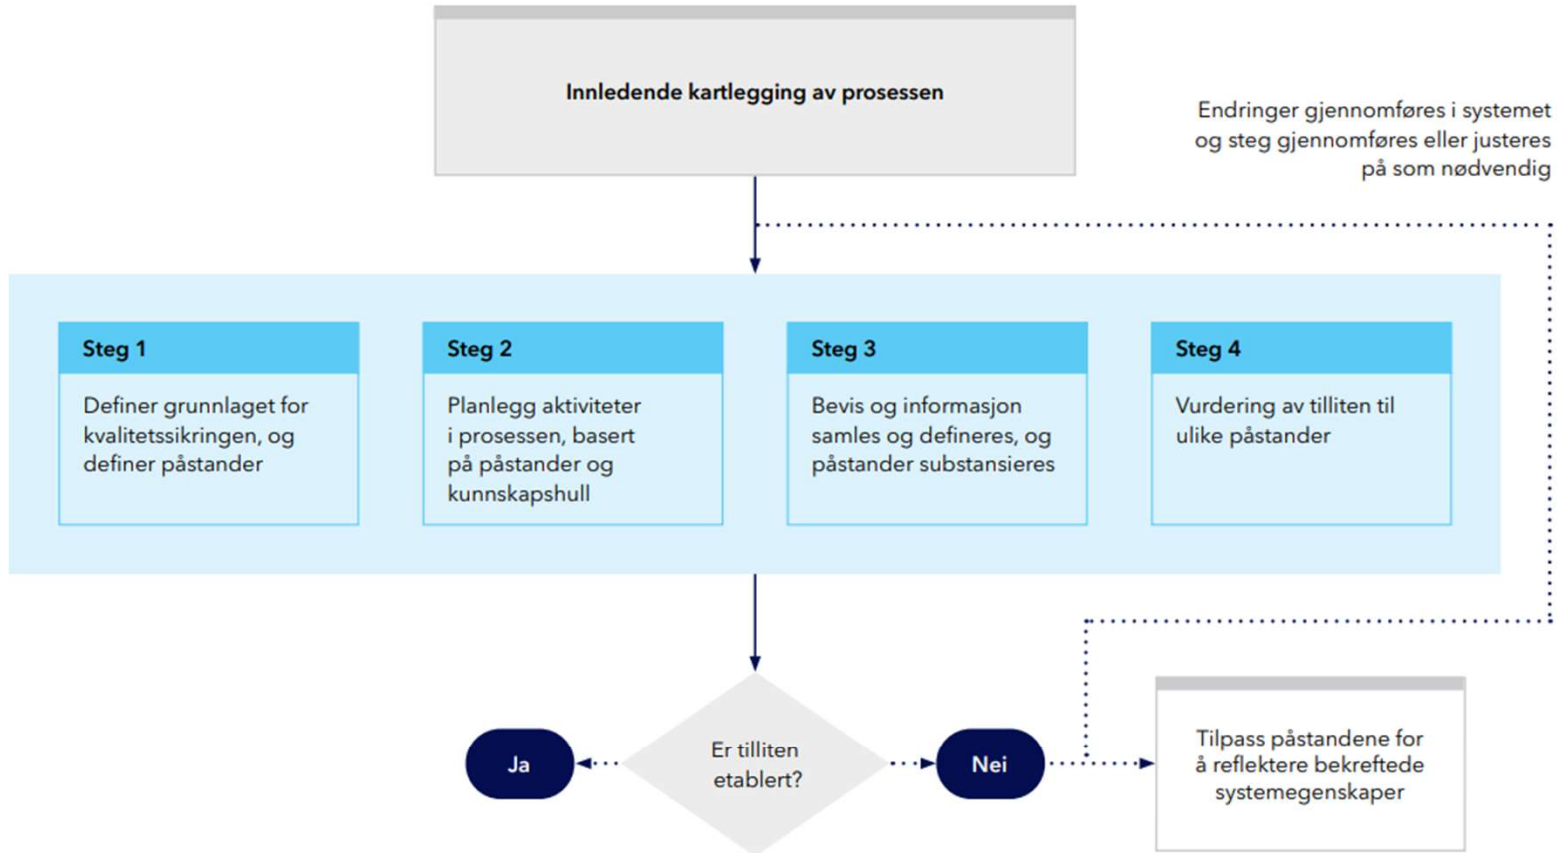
Innledende kartlegging av prosessen

Endringer gjennomføres i systemet og steg gjennomføres eller justeres på som nødvendig

Steg 1

Definer grunnlaget for kvalitetssikringen, og definer påstander

Steg 2

Planlegg aktiviteter i prosessen, basert på påstander og kunnskapshull

Steg 3

Bevis og informasjon samles og defineres, og påstander substansieres

Steg 4

Vurdering av tilliten til ulike påstander

Ja

Er tilliten etablert?

Nei

Tilpass påstandene for å reflektere bekreftede systemegenskaper